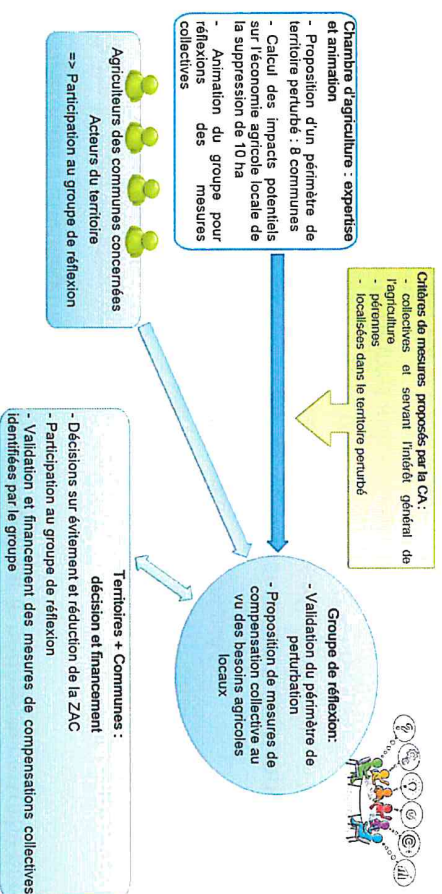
Chambre d'agriculture : expertise et animation
- Proposition d'un périmètre de territoire perturbé : 8 communes
- Calcul des impacts potentiels sur l'économie agricole locale de la suppression de 10 ha
- Animation du groupe pour réflexions des mesures collectives

Agriculteurs des communes concernées
Acteurs du territoire
=> Participation au groupe de réflexion

Critères de mesures proposés par la CA :
- collectives et servant l'intérêt général de l'agriculture
- pérennes
- localisées dans le territoire perturbé

Groupe de réflexion:
- Validation du périmètre de perturbation
- Proposition de mesures de compensation collective au vu des besoins agricoles locaux

Territoires + Communes : décision et financement
- Décisions sur évitement et réduction de la ZAC
- Participation au groupe de réflexion
- Validation et financement des mesures de compensations collectives identifiées par le groupe